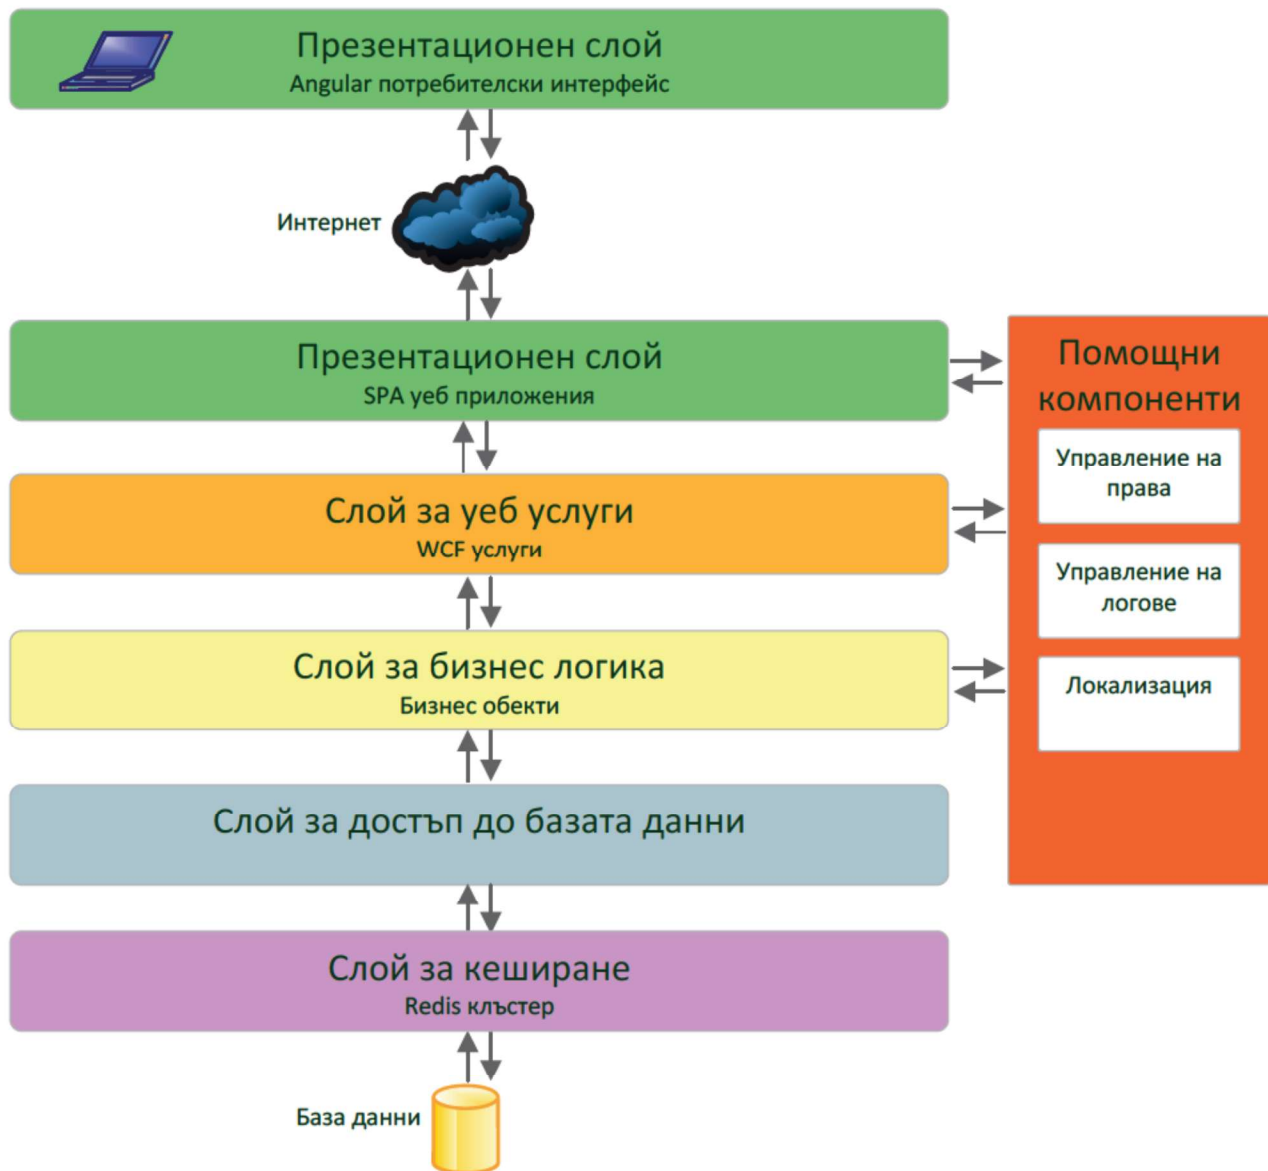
Презентационен слой
Angular потребителски интерфейс

Интернет

Презентационен слой
SPA уеб приложения

Слой за уеб услуги
WCF услуги

Слой за бизнес логика
Бизнес обекти

Слой за достъп до базата данни

Слой за кеширане
Redis клъстер

База данни

Помощни компоненти

Управление на права

Управление на логове

Локализация